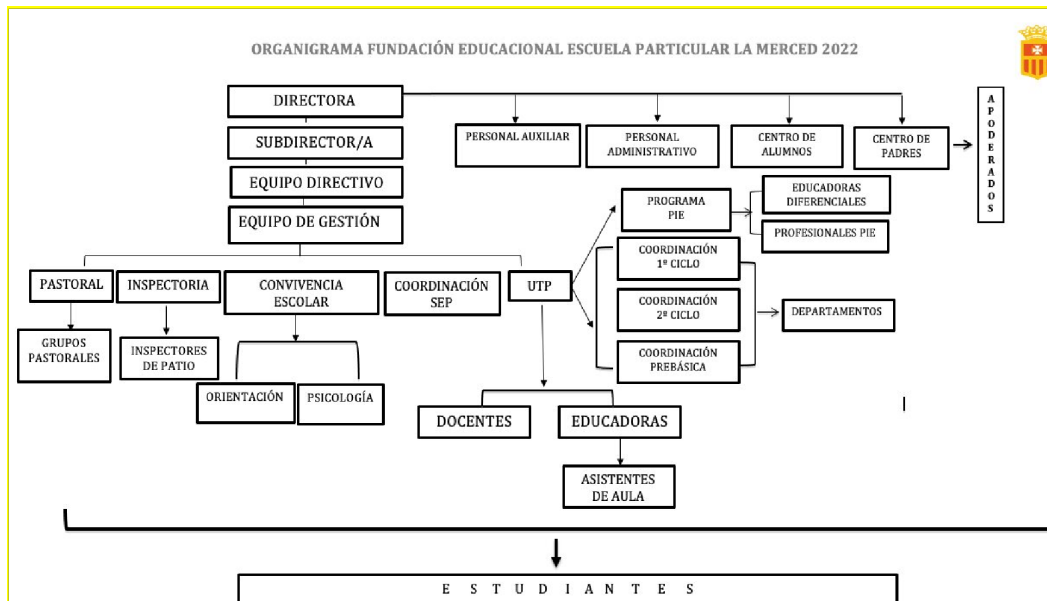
ORGANIGRAMA FUNDACIÓN EDUCACIONAL ESCUELA PARTICULAR LA MERCED 2022

DIRECTORA

SUBDIRECTOR/A

EQUIPO DIRECTIVO

EQUIPO DE GESTIÓN

PERSONAL AUXILIAR

PERSONAL ADMINISTRATIVO

CENTRO DE ALUMNOS

CENTRO DE PADRES

APODERADOS

PROGRAMA PIE

EDUCADORAS DIFERENCIALES

PROFESIONALES PIE

COORDINACIÓN 1º CICLO

COORDINACIÓN 2º CICLO

COORDINACIÓN PREBÁSICA

DEPARTAMENTOS

PASTORAL

INSPECTORIA

CONVIVENCIA ESCOLAR

COORDINACIÓN SEP

UTP

GRUPOS PASTORALES

INSPECTORES DE PATIO

ORIENTACIÓN

PSICOLOGÍA

DOCENTES

EDUCADORAS

ASISTENTES DE AULA

E S T U D I A N T E S